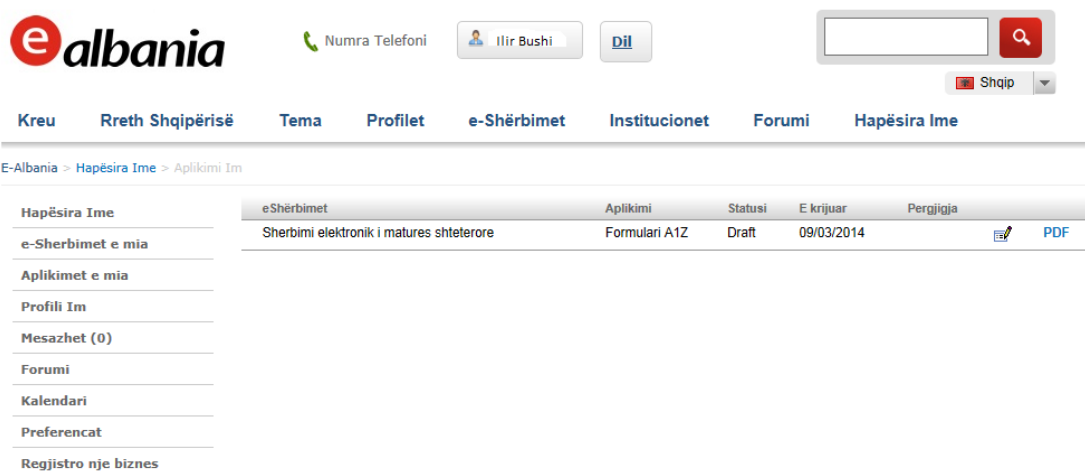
e albania

Numra Telefoni

Ilir Bushi

Dil

Shqip

Kreu Rreth Shqipërisë Tema Profilet e-Shërbimet Institucionet Forumi Hapësira Ime

E-Albania > Hapësira Ime > Aplikimi Im

Hapësira Ime
e-Sherbimet e mia
Aplikimet e mia
Profili Im
Mesazhet (0)
Forumi
Kalendari
Preferencat
Regjistro nje biznes

| eShërbimet | Aplikimi | Statusi | E krijuar | Pergjigja | | |
|---|---|---|---|---|---|---|
| Sherbimi elektronik i matures shteterore | Formulari A1Z | Draft | 09/03/2014 | | | PDF |